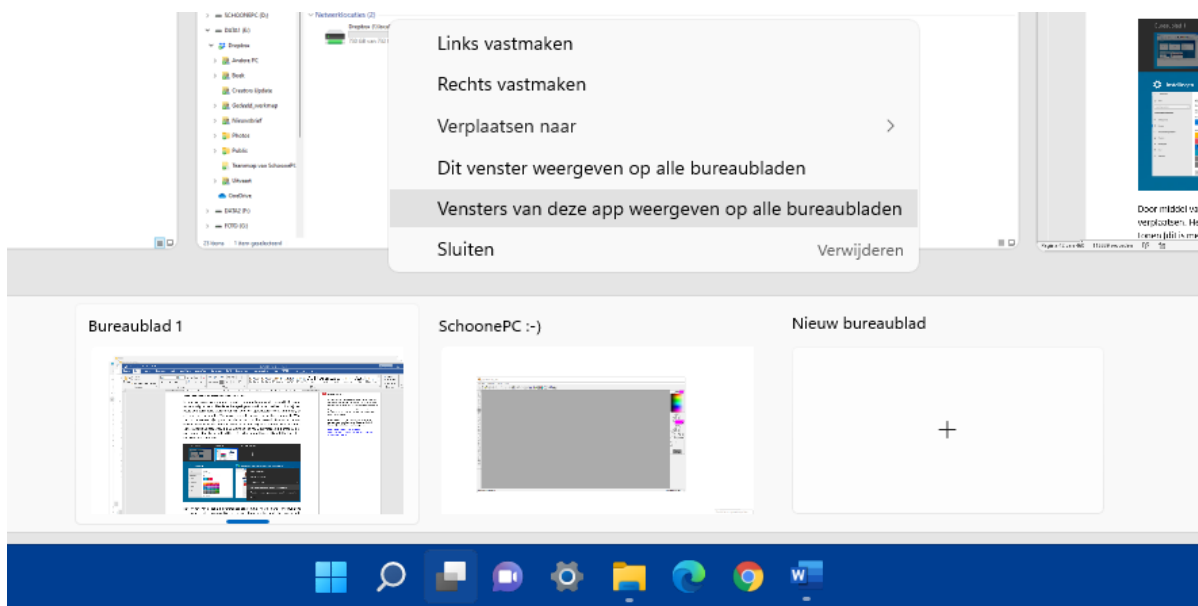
SCHOONEPC (D:)
DATA1 (E:)
Dropbox
Andere PC
Boek
Creators Update
Gedeeld_werkmap
Nieuwsbrief
Photos
Public
Teammap van SchoonePC
Website
OneDrive
DATA2 (F:)
FOTO (G:)
Netwerklocaties (2)
Dropbox
21 items 1 item geselecteerd

Links vastmaken
Rechts vastmaken
Verplaatsen naar
Dit venster weergeven op alle bureaubladen
Vensters van deze app weergeven op alle bureaubladen
Sluiten
Verwijderen

Door middel va
verplaatsen. H

Bureaublad 1
SchoonePC :-)
Nieuw bureaublad
+